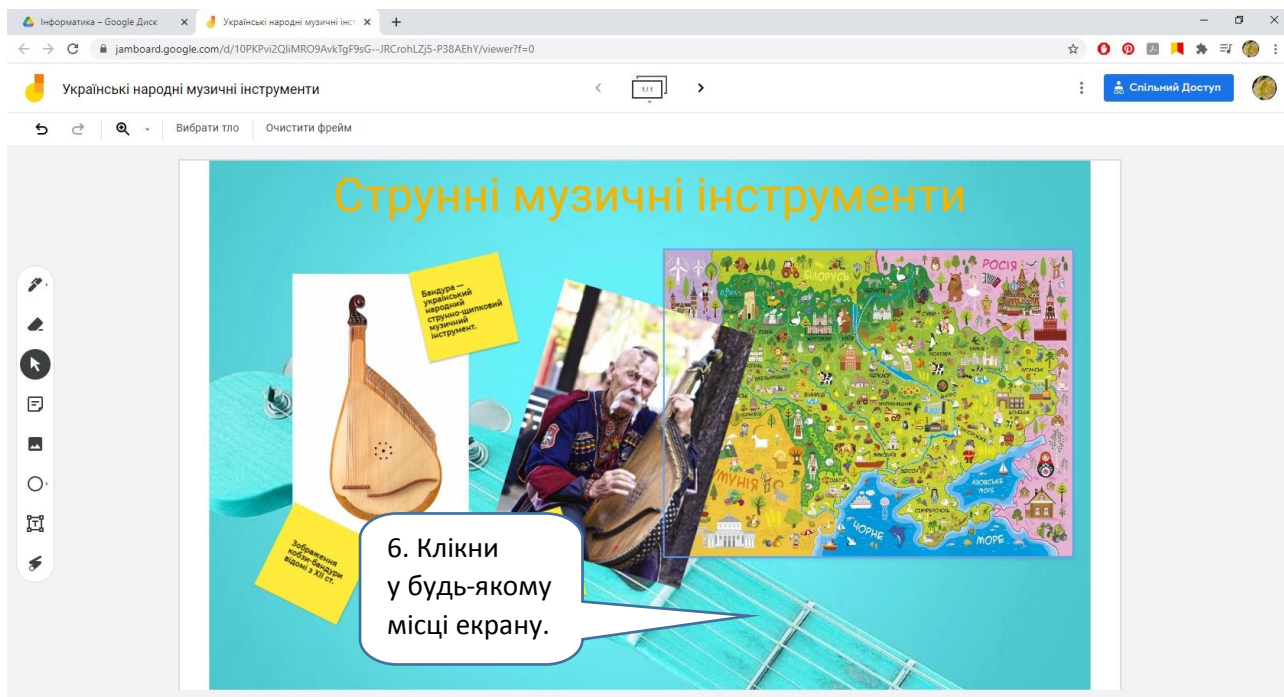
Інформатика – Google Диск
Українські народні музичні інст
jamboard.google.com/d/10PKPvi2QliMRO9AvkTgF9sG--JRCrohLZj5-P38AEhY/viewer?f=0

Українські народні музичні інструменти
1/1
Спільний Доступ

Вибрати тло
Очистити фрейм

Струнні музичні інструменти

Бандура — український народний струнно-щипковий музичний інструмент.

Зображення кобзи-бандури відомі з XII ст.

БІЛОРУСЬ
РОСІЯ
РУМУНІЯ
АЗОВСЬКЕ МОРЕ
ЧОРНЕ
МОРЕ

6. Клікни у будь-якому місці екрану.